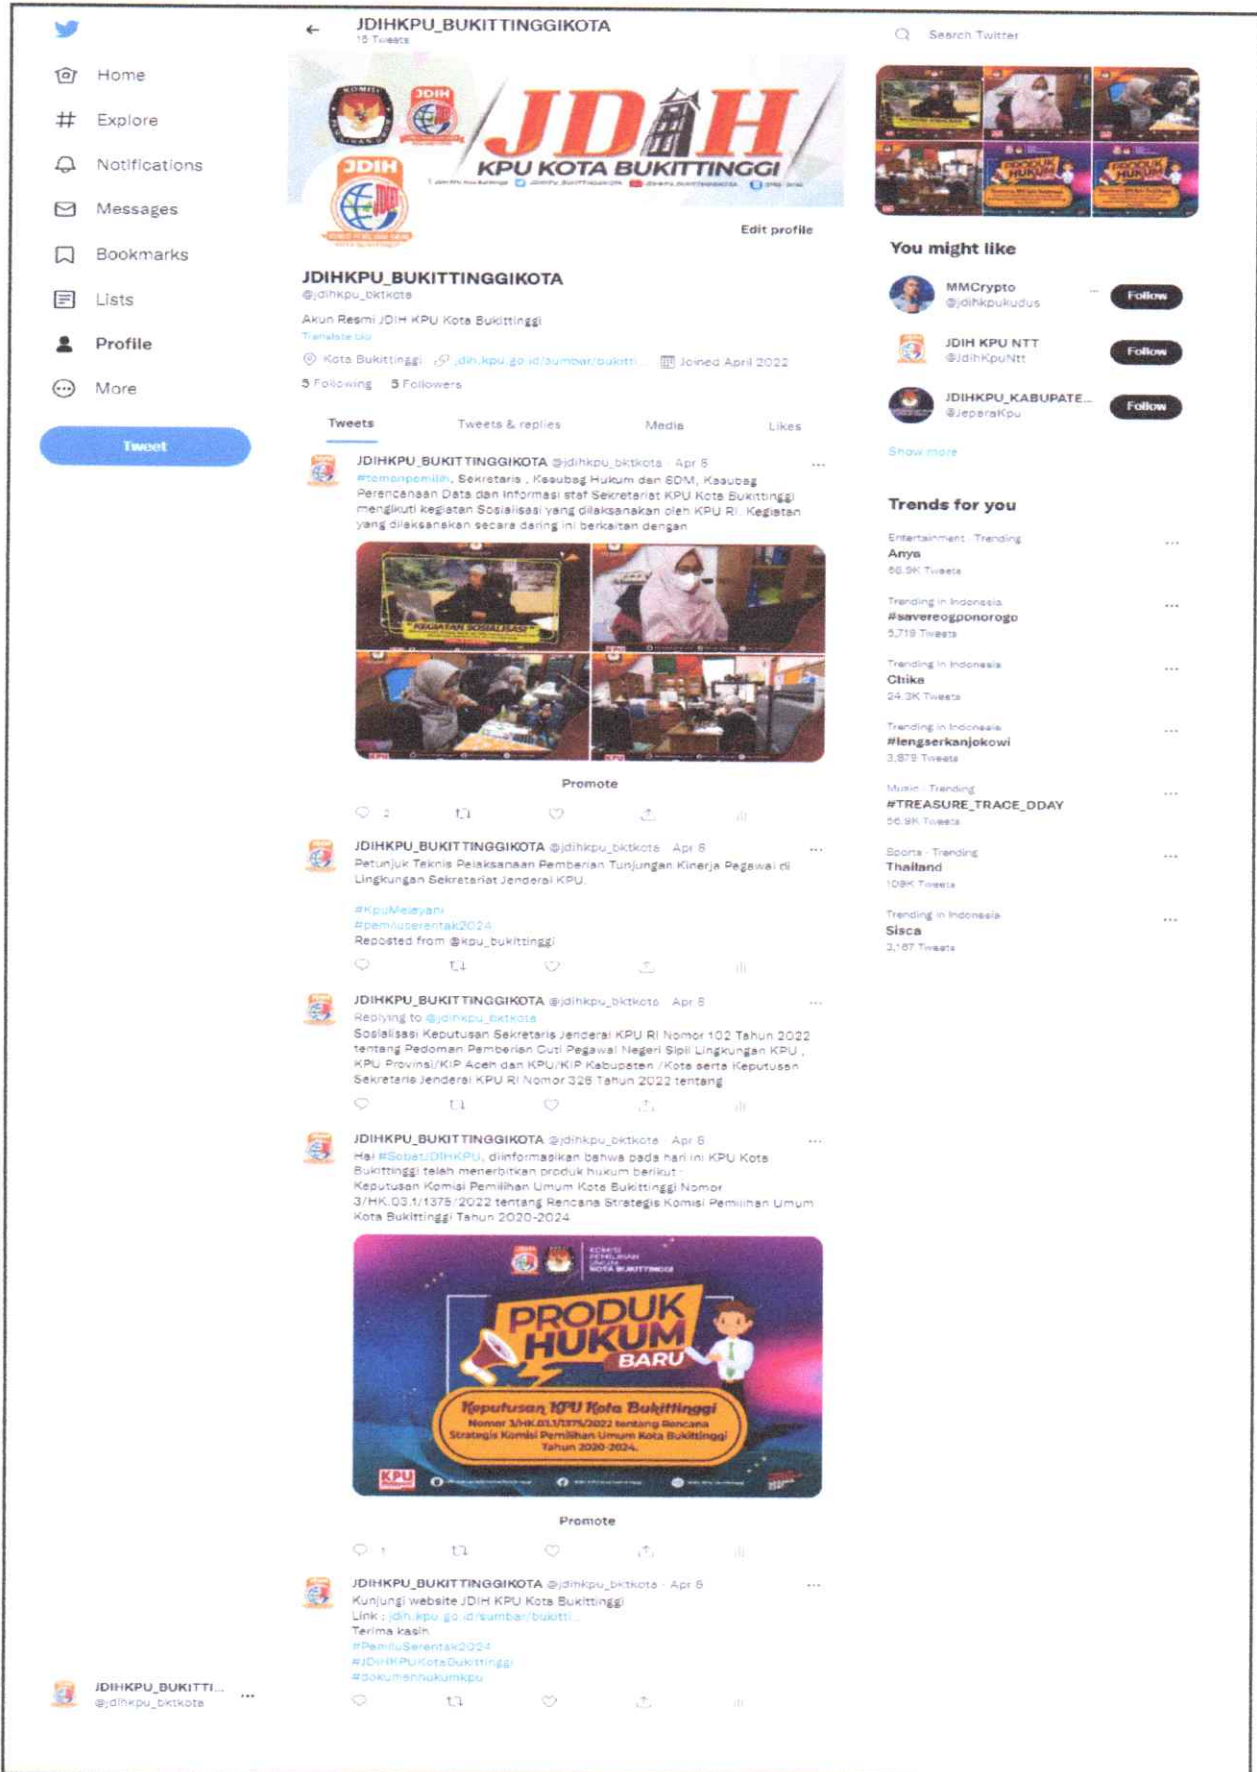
Home
Explore
Notifications
Messages
Bookmarks
Lists
Profile
More
Tweet

JDIHKPU_BUKITTINGGIKOTA
15 Tweets

JDIH
KPU KOTA BUKITTINGGI

Edit profile

JDIHKPU_BUKITTINGGIKOTA
@jdihkpu_bktkota
Akun Resmi JDIH KPU Kota Bukittinggi
Translate bio
Kota Bukittinggi jdih.kpu.go.id/sumbar/bukitt... Joined April 2022
5 Following 5 Followers

Tweets Tweets & replies Media Likes

JDIHKPU_BUKITTINGGIKOTA @jdihkpu_bktkota · Apr 8
#temanpemilih, Sekretaris , Kasubag Hukum dan SDM, Kasubag Perencanaan Data dan Informasi staf Sekretariat KPU Kota Bukittinggi mengikuti kegiatan Sosialisasi yang dilaksanakan oleh KPU RI. Kegiatan yang dilaksanakan secara daring ini berkaitan dengan
KEGIATAN SOSIALISASI
Promote
2

JDIHKPU_BUKITTINGGIKOTA @jdihkpu_bktkota · Apr 8
Petunjuk Teknis Pelaksanaan Pemberian Tunjungan Kinerja Pegawai di Lingkungan Sekretariat Jenderal KPU.
#KpuMelayani
#pemiluserentak2024
Reposted from @kpu_bukittinggi

JDIHKPU_BUKITTINGGIKOTA @jdihkpu_bktkota · Apr 8
Replying to @jdihkpu_bktkota
Sosialisasi Keputusan Sekretaris Jenderal KPU RI Nomor 102 Tahun 2022 tentang Pedoman Pemberian Cuti Pegawai Negeri Sipil Lingkungan KPU , KPU Provinsi/KIP Aceh dan KPU/KIP Kabupaten /Kota serta Keputusan Sekretaris Jenderal KPU RI Nomor 326 Tahun 2022 tentang

JDIHKPU_BUKITTINGGIKOTA @jdihkpu_bktkota · Apr 8
Hai #SobatJDIHKPU, diinformasikan bahwa pada hari ini KPU Kota Bukittinggi telah menerbitkan produk hukum berikut :
Keputusan Komisi Pemilihan Umum Kota Bukittinggi Nomor 3/HK.03.1/1375/2022 tentang Rencana Strategis Komisi Pemilihan Umum Kota Bukittinggi Tahun 2020-2024
KOMISI PEMILIHAN UMUM KOTA BUKITTINGGI
PRODUK HUKUM BARU
Keputusan KPU Kota Bukittinggi
Nomor 3/HK.03.1/1375/2022 tentang Rencana Strategis Komisi Pemilihan Umum Kota Bukittinggi Tahun 2020-2024.
KPU
Promote
1

JDIHKPU_BUKITTINGGIKOTA @jdihkpu_bktkota · Apr 8
Kunjungi website JDIH KPU Kota Bukittinggi
Link : jdih.kpu.go.id/sumbar/bukitti...
Terima kasih
#PemiluSerentak2024
#JDIHKPUKotaBukittinggi
#dokumenhukumkpu

JDIHKPU_BUKITTI...
@jdihkpu_bktkota

Search Twitter
You might like
MMCrypto @jdihkpukudus Follow
JDIH KPU NTT @JdihKpuNtt Follow
JDIHKPU_KABUPATE... @JeparaKpu Follow
Show more

Trends for you
Entertainment · Trending
Anya
66.9K Tweets
Trending in Indonesia
#savereogponorogo
5,719 Tweets
Trending in Indonesia
Chika
24.3K Tweets
Trending in Indonesia
#lengserkanjokowi
3,879 Tweets
Music · Trending
#TREASURE_TRACE_DDAY
56.9K Tweets
Sports · Trending
Thailand
108K Tweets
Trending in Indonesia
Sisca
3,187 Tweets